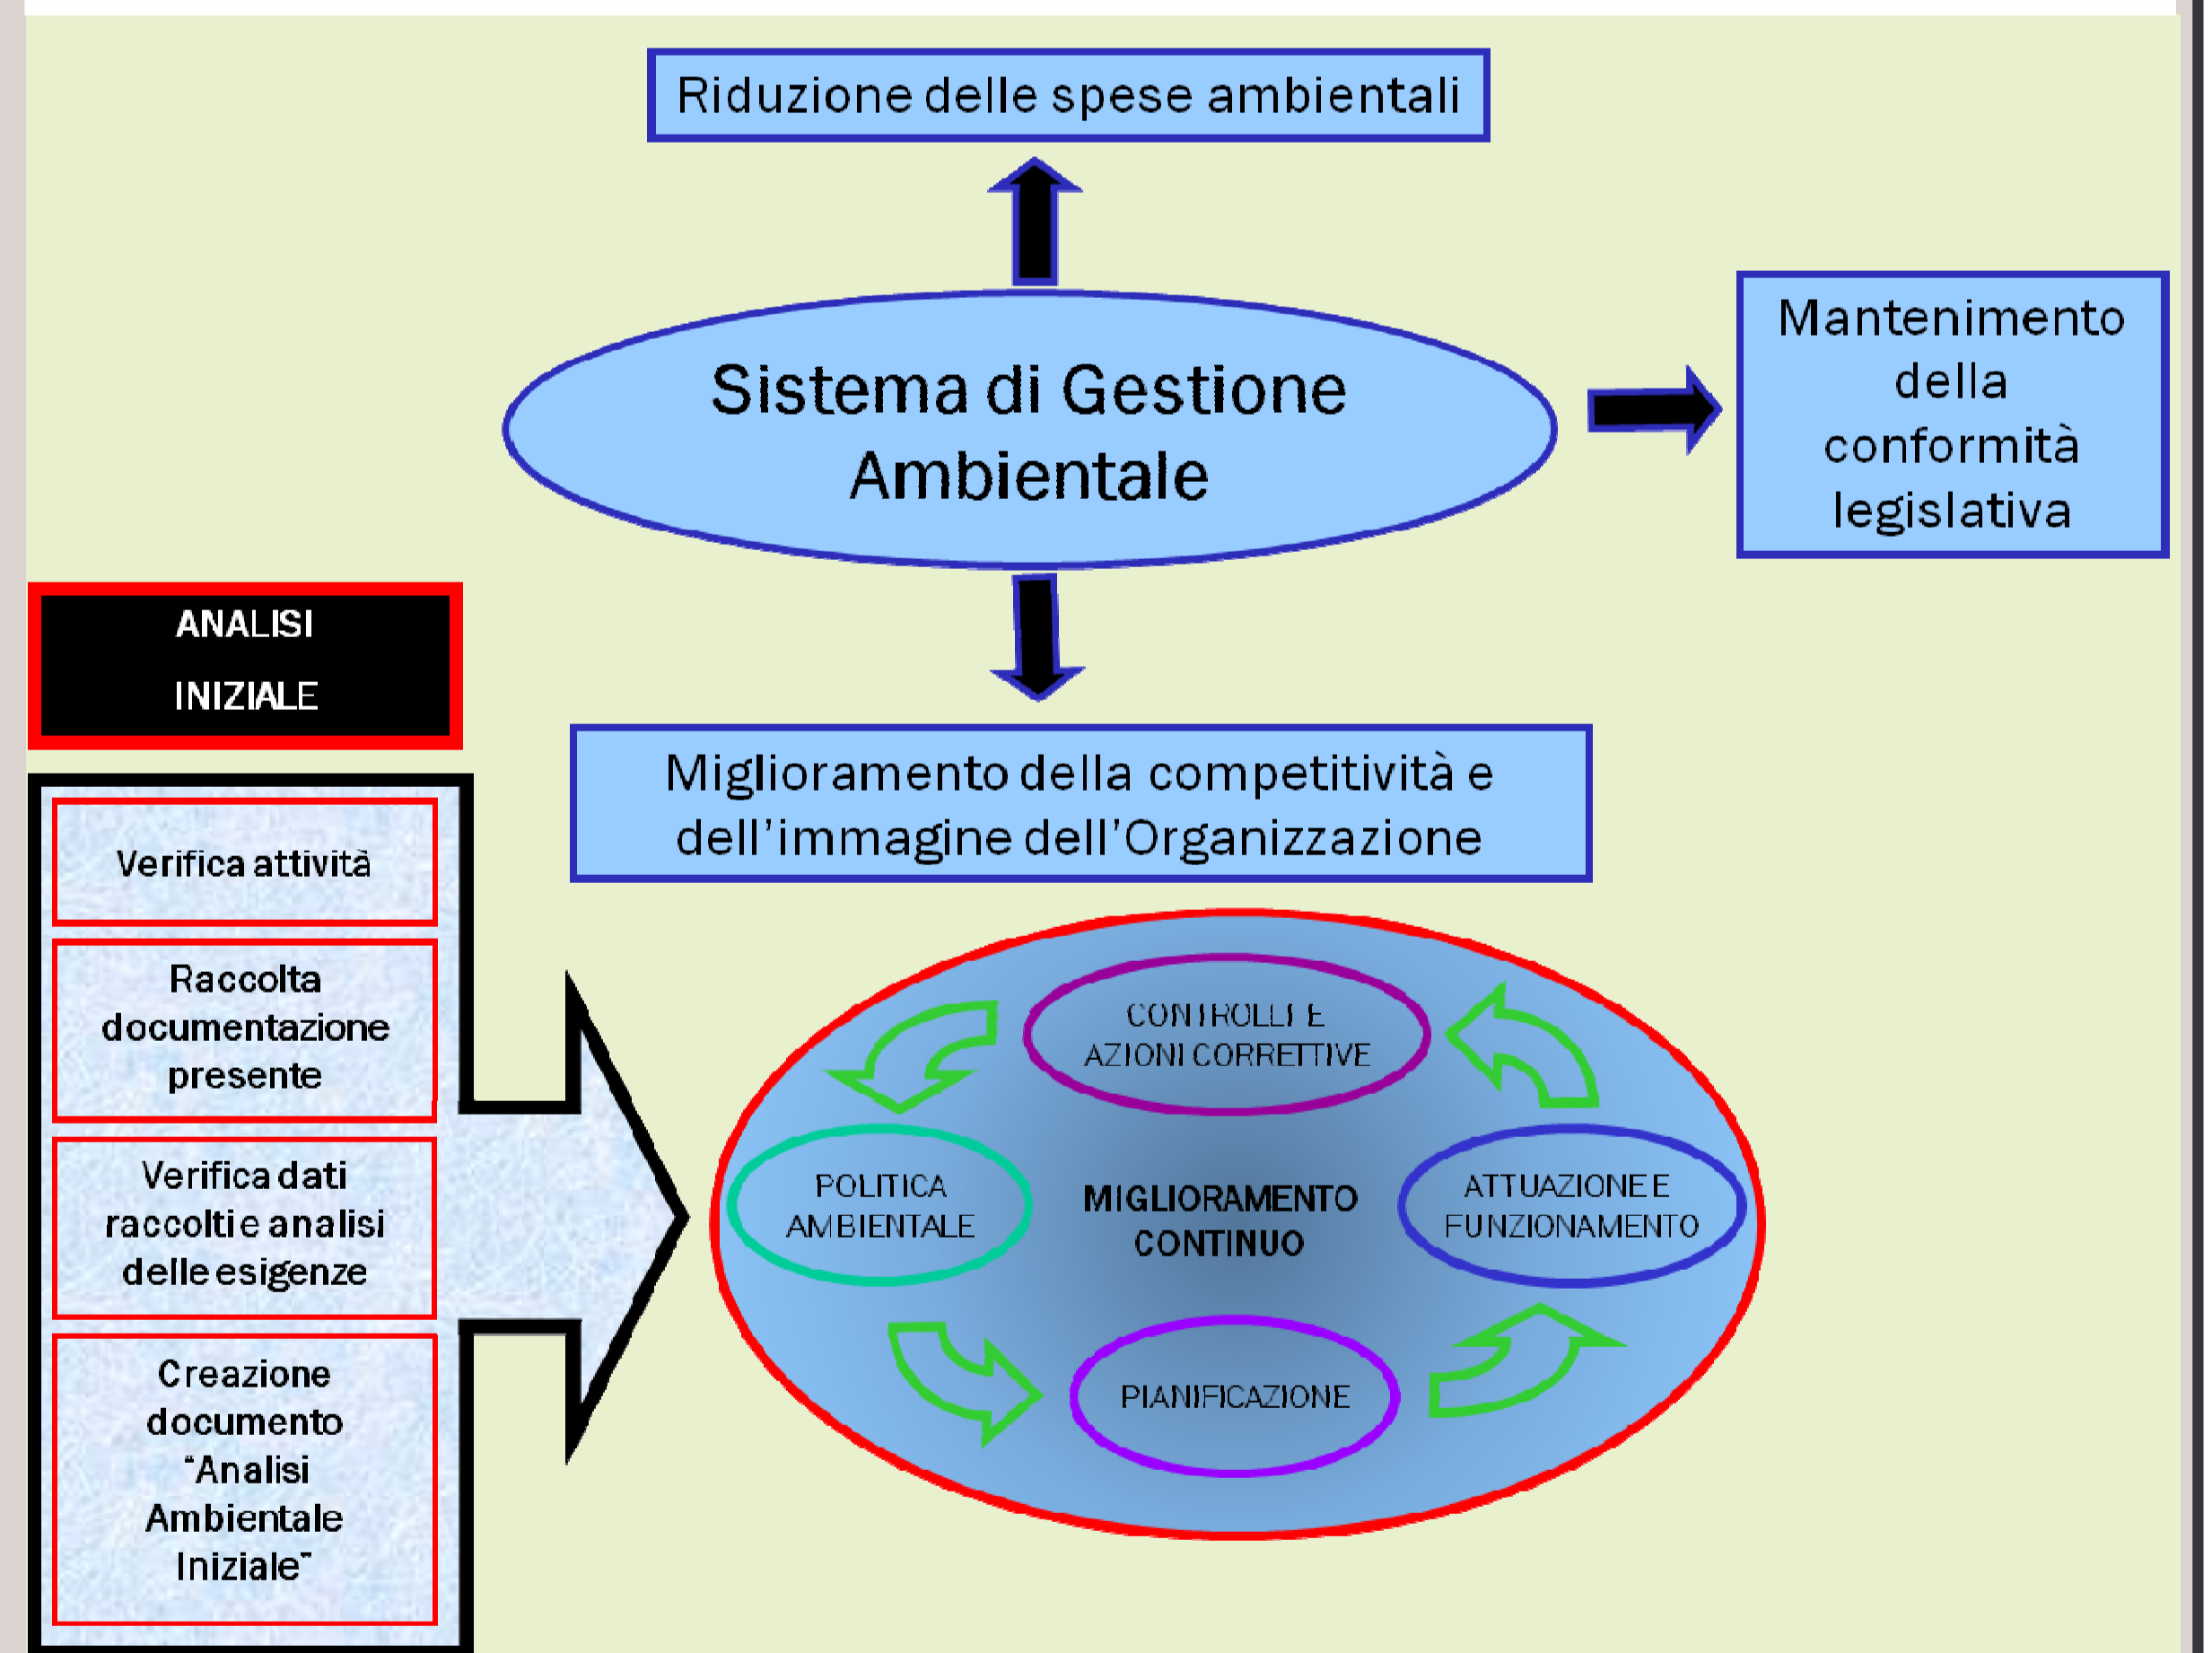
Riduzione delle spese ambientali

Sistema di Gestione Ambientale

Mantenimento della conformità legislativa

ANALISI INIZIALE

Miglioramento della competitività e dell'immagine dell'Organizzazione

Verifica attività

Raccolta documentazione presente

Verifica dati raccolti e analisi delle esigenze

Creazione documento "Analisi Ambientale Iniziale"

CONTROLLI E AZIONI CORRETTIVE

POLITICA AMBIENTALE

MIGLIORAMENTO CONTINUO

ATTUAZIONE E FUNZIONAMENTO

PIANIFICAZIONE